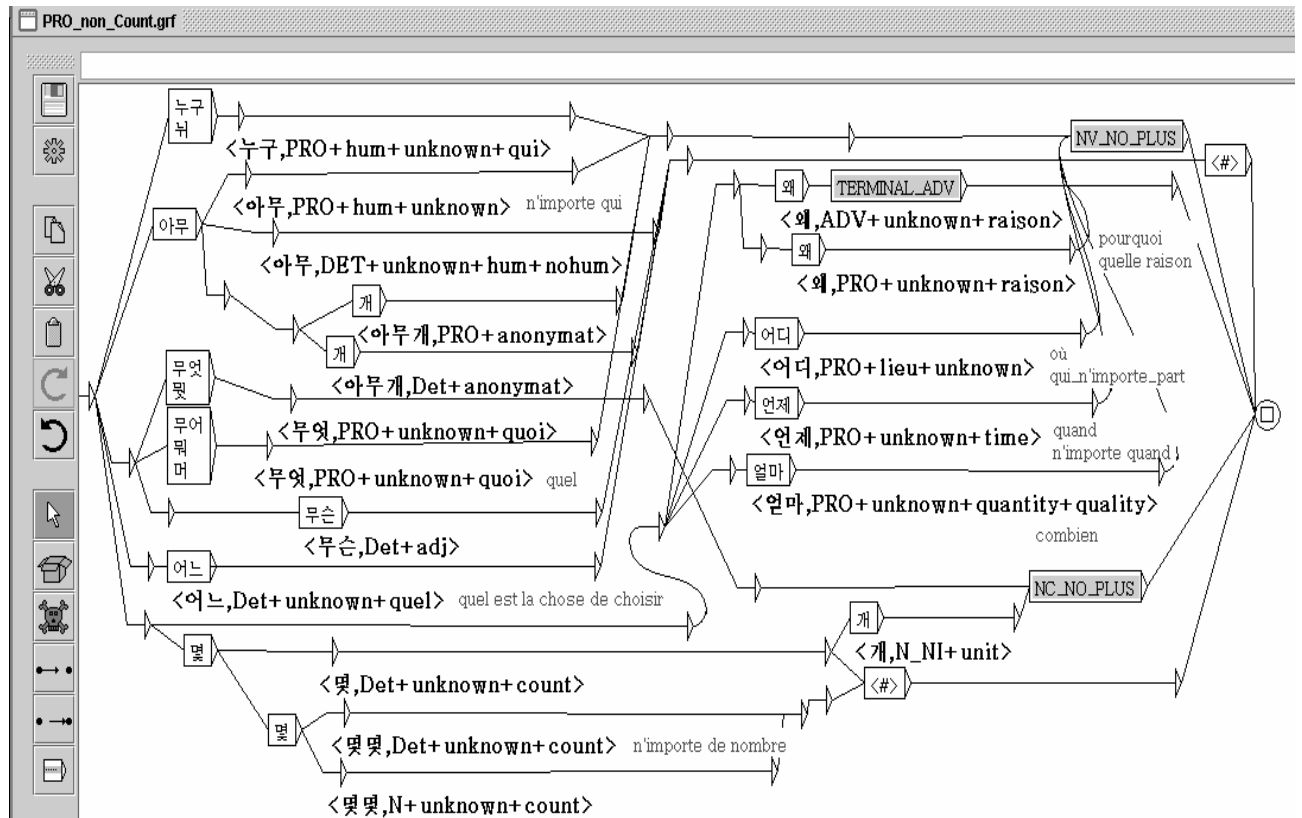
PRO_non_Count.grf

누구
뉘
<누구,PRO+hum+unknown+qui>
아무
<아무,PRO+hum+unknown> n'importe qui
<아무,DET+unknown+hum+nohum>
개
개
<아무개,PRO+anonymat>
무엇
뭣
<아무개,Det+anonymat>
무어
뭐
머
<무엇,PRO+unknown+quoi>
<무엇,PRO+unknown+quoi> quel
무슨
<무슨,Det+adj>
어느
<어느,Det+unknown+quel> quel est la chose de choisir
몇
<몇,Det+unknown+count>
몇
<몇몇,Det+unknown+count> n'importe de nombre
<몇몇,N+unknown+count>
NV_NO_PLUS
<#>
왜
TERMINAL_ADV
<왜,ADV+unknown+raison>
왜
pourquoi
quelle raison
<왜,PRO+unknown+raison>
어디
<어디,PRO+lieu+unknown> où
qui_n'importe_part
언제
<언제,PRO+unknown+time> quand
n'importe quand
얼마
<얼마,PRO+unknown+quantity+quality>
combien
NC_NO_PLUS
개
<개,N_NI+unit>
<#>